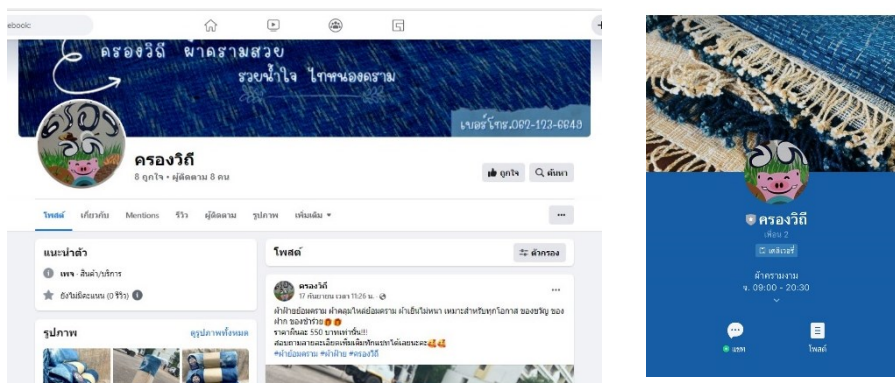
ebook

ครองวิถี ผ้าครามสวย
รวยน้ำใจ ไทหนองคราม

เบอร์โทร.082-123-6640

ครองวิถี
8 ถูกใจ • ผู้ติดตาม 8 คน

ถูกใจ
ค้นหา

โพสต์ เกี่ยวกับ Mentions รีวิว ผู้ติดตาม รูปภาพ เพิ่มเติม ▾

...

แนะนำตัว

เพจ · สินค้า/บริการ

ยังไม่มีคะแนน (0 รีวิว)

รูปภาพ

ดูรูปภาพทั้งหมด

โพสต์

ตัวกรอง

ครองวิถี
17 กันยายน เวลา 11:26 น.

...

ผ้าฝ้ายย้อมคราม ผ้าคลุมไหล่ย้อมคราม ผ้าเย็บไม่หนา เหมาะสำหรับทุกโอกาส ของขวัญ ของฝาก ของชำร่วย
ราคาผืนละ 550 บาทเท่านั้น!!
สอบถามรายละเอียดเพิ่มเติมทักแชทได้เลยนะคะ
#ผ้าย้อมคราม #ผ้าฝ้าย #ครองวิถี

ครองวิถี
เพื่อน 2
เคลียร์

ผ้าครามงาม
จ. 09:00 - 20:30

แชท
โพสต์